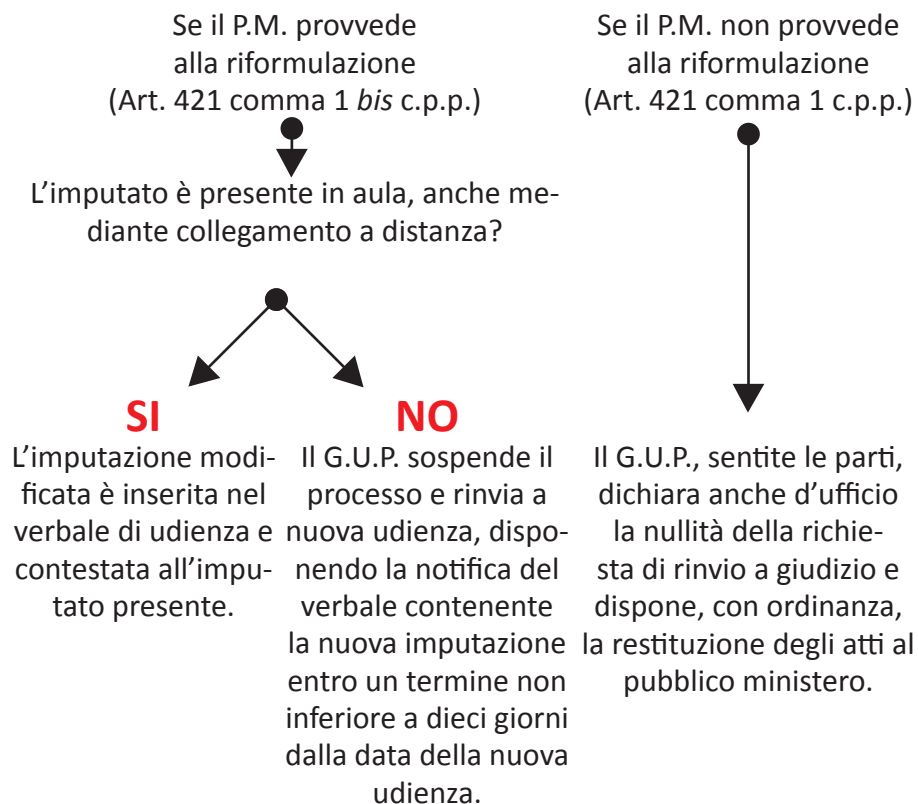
Se il P.M. provvede alla riformulazione (Art. 421 comma 1 *bis* c.p.p.)

L'imputato è presente in aula, anche mediante collegamento a distanza?

SI

L'imputazione modificata è inserita nel verbale di udienza e contestata all'imputato presente.

NO

Il G.U.P. sospende il processo e rinvia a nuova udienza, disponendo la notifica del verbale contenente la nuova imputazione entro un termine non inferiore a dieci giorni dalla data della nuova udienza.

Se il P.M. non provvede alla riformulazione (Art. 421 comma 1 c.p.p.)

Il G.U.P., sentite le parti, dichiara anche d'ufficio la nullità della richiesta di rinvio a giudizio e dispone, con ordinanza, la restituzione degli atti al pubblico ministero.